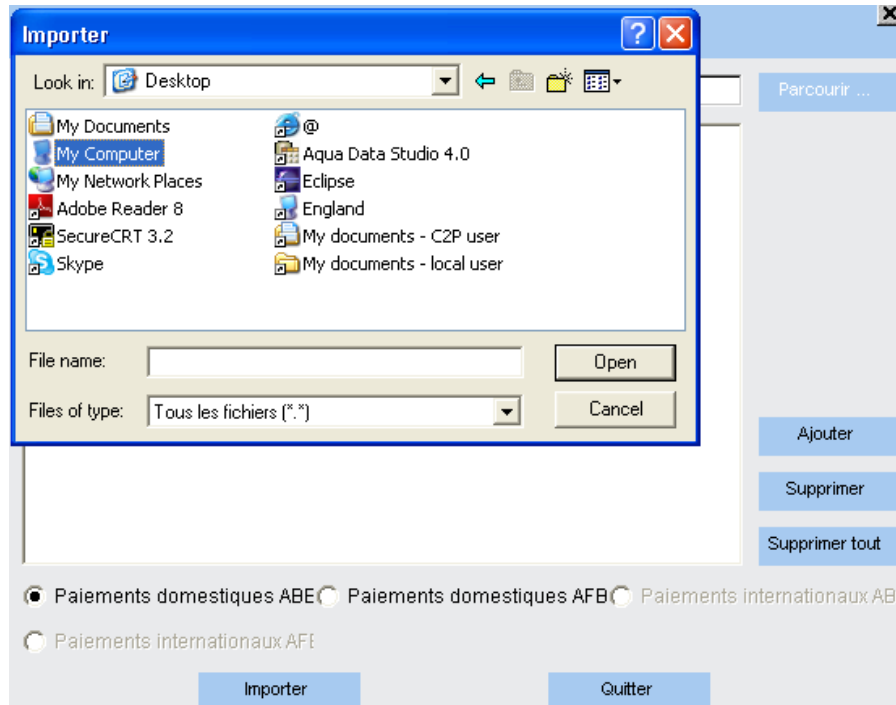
Importer

Look in: Desktop

My Documents
My Computer
My Network Places
Adobe Reader 8
SecureCRT 3.2
Skype
@
Aqua Data Studio 4.0
Eclipse
England
My documents - C2P user
My documents - local user

File name:
Open
Files of type: Tous les fichiers (*.*)
Cancel

Parcourir ...
Ajouter
Supprimer
Supprimer tout

Paiements domestiques ABE
Paiements domestiques AFB
Paiements internationaux AB
Paiements internationaux AFE

Importer
Quitter